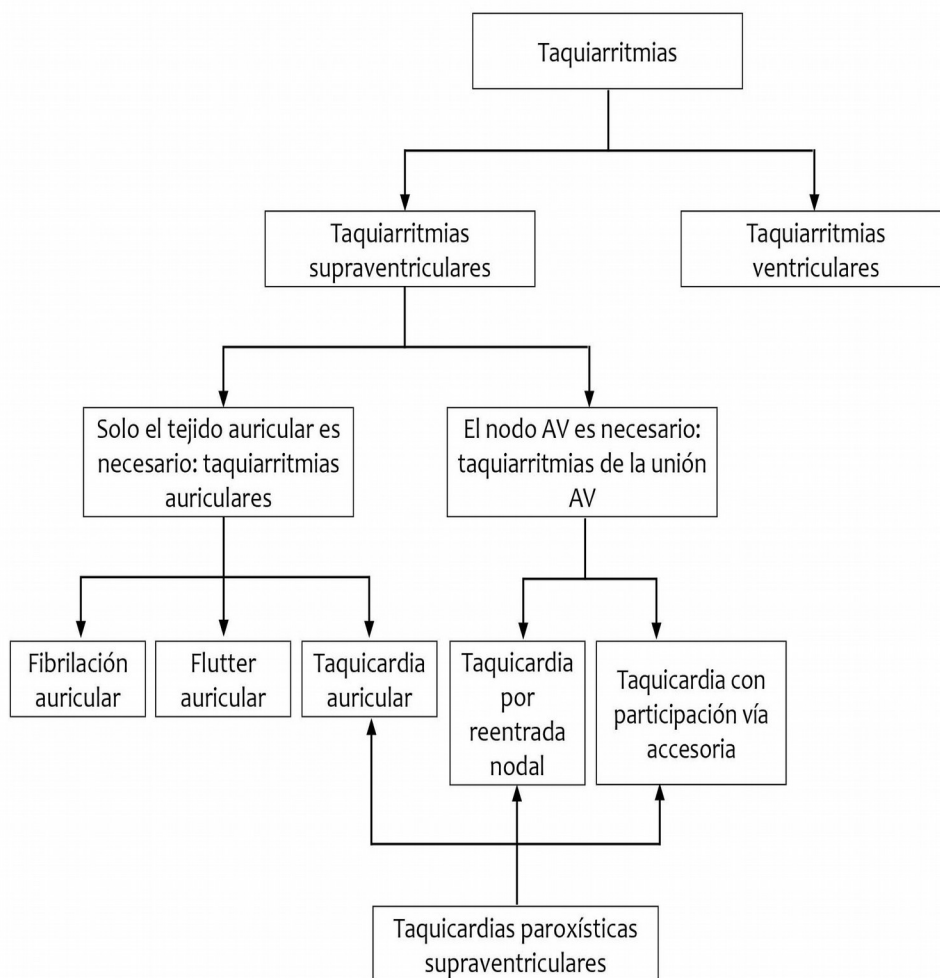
Taquiarritmias

Taquiarritmias supraventriculares

Taquiarritmias ventriculares

Solo el tejido auricular es necesario: taquiarritmias auriculares

El nodo AV es necesario: taquiarritmias de la unión AV

Fibrilación auricular

Flutter auricular

Taquicardia auricular

Taquicardia por reentrada nodal

Taquicardia con participación vía accesoria

Taquicardias paroxísticas supraventriculares